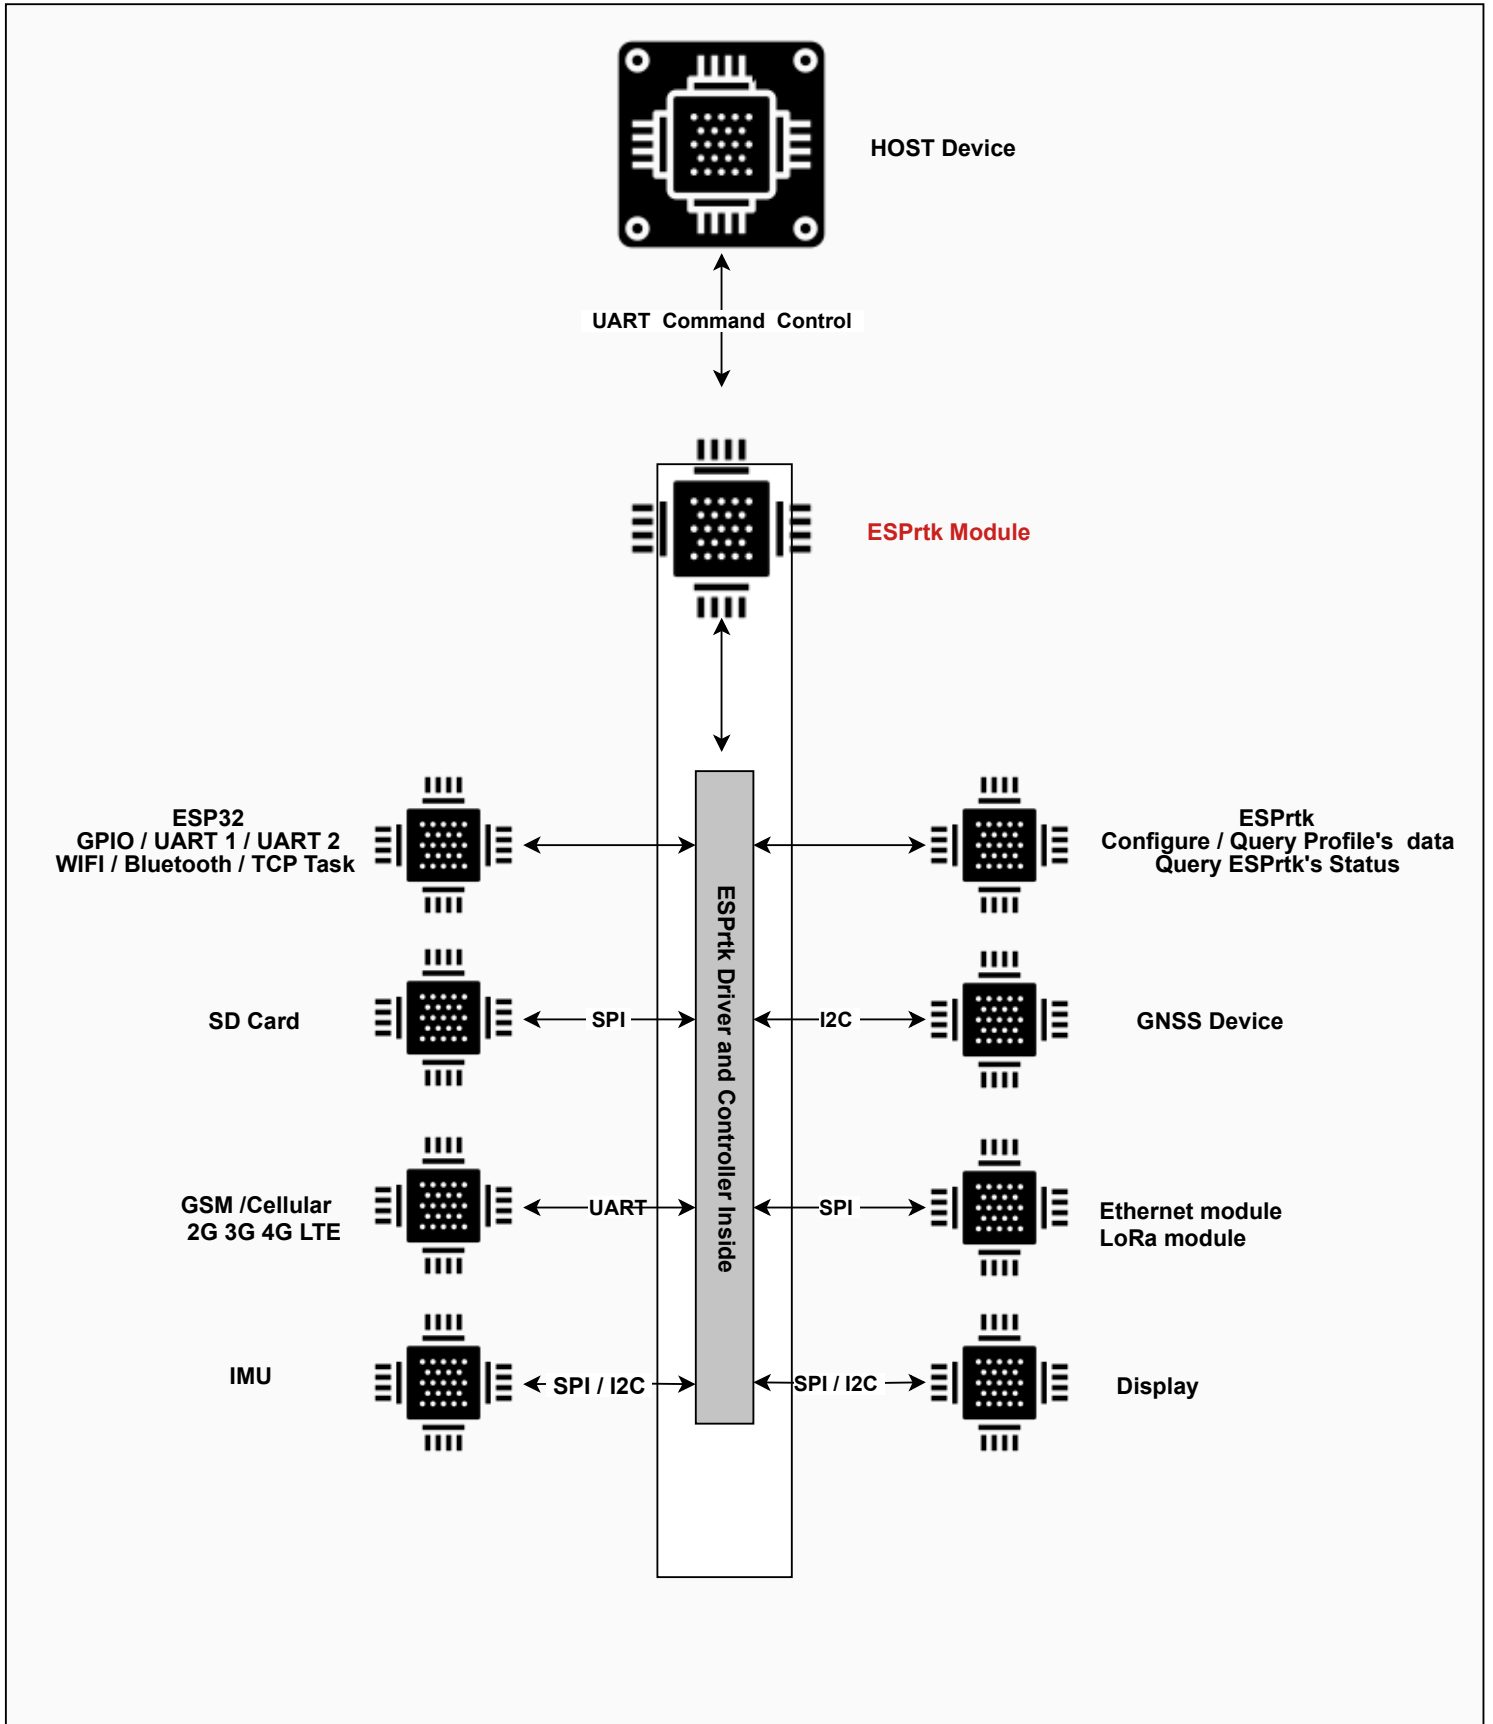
HOST Device

UART Command Control

ESPrtk Module

ESP32
GPIO / UART 1 / UART 2
WIFI / Bluetooth / TCP Task

ESPrtk Driver and Controller Inside

ESPrtk
Configure / Query Profile's data
Query ESPrtk's Status

SD Card

SPI

I2C

GNSS Device

GSM /Cellular
2G 3G 4G LTE

UART

SPI

Ethernet module
LoRa module

IMU

SPI / I2C

SPI / I2C

Display